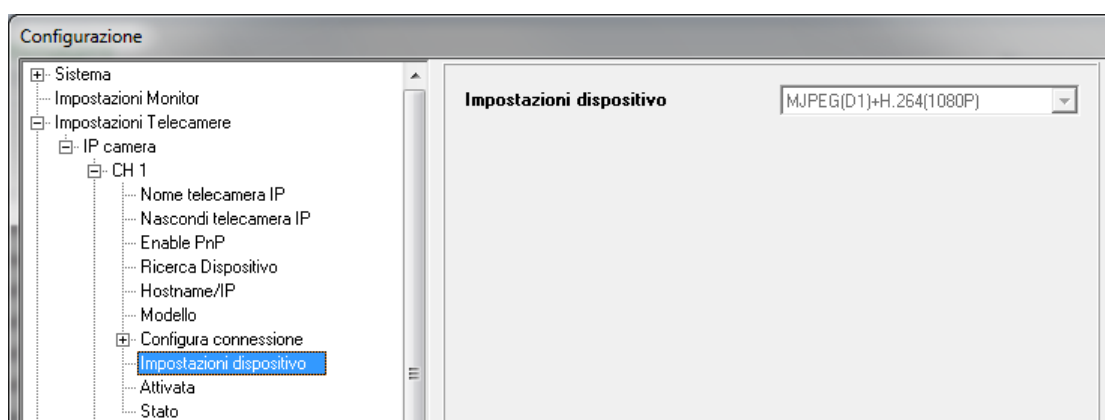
Configurazione

Sistema
Impostazioni Monitor
Impostazioni Telecamere
IP camera
CH 1
Nome telecamera IP
Nascondi telecamera IP
Enable PnP
Ricerca Dispositivo
Hostname/IP
Modello
Configura connessione
Impostazioni dispositivo
Attivata
Stato

Impostazioni dispositivo
MJPEG(D1)+H.264(1080P)